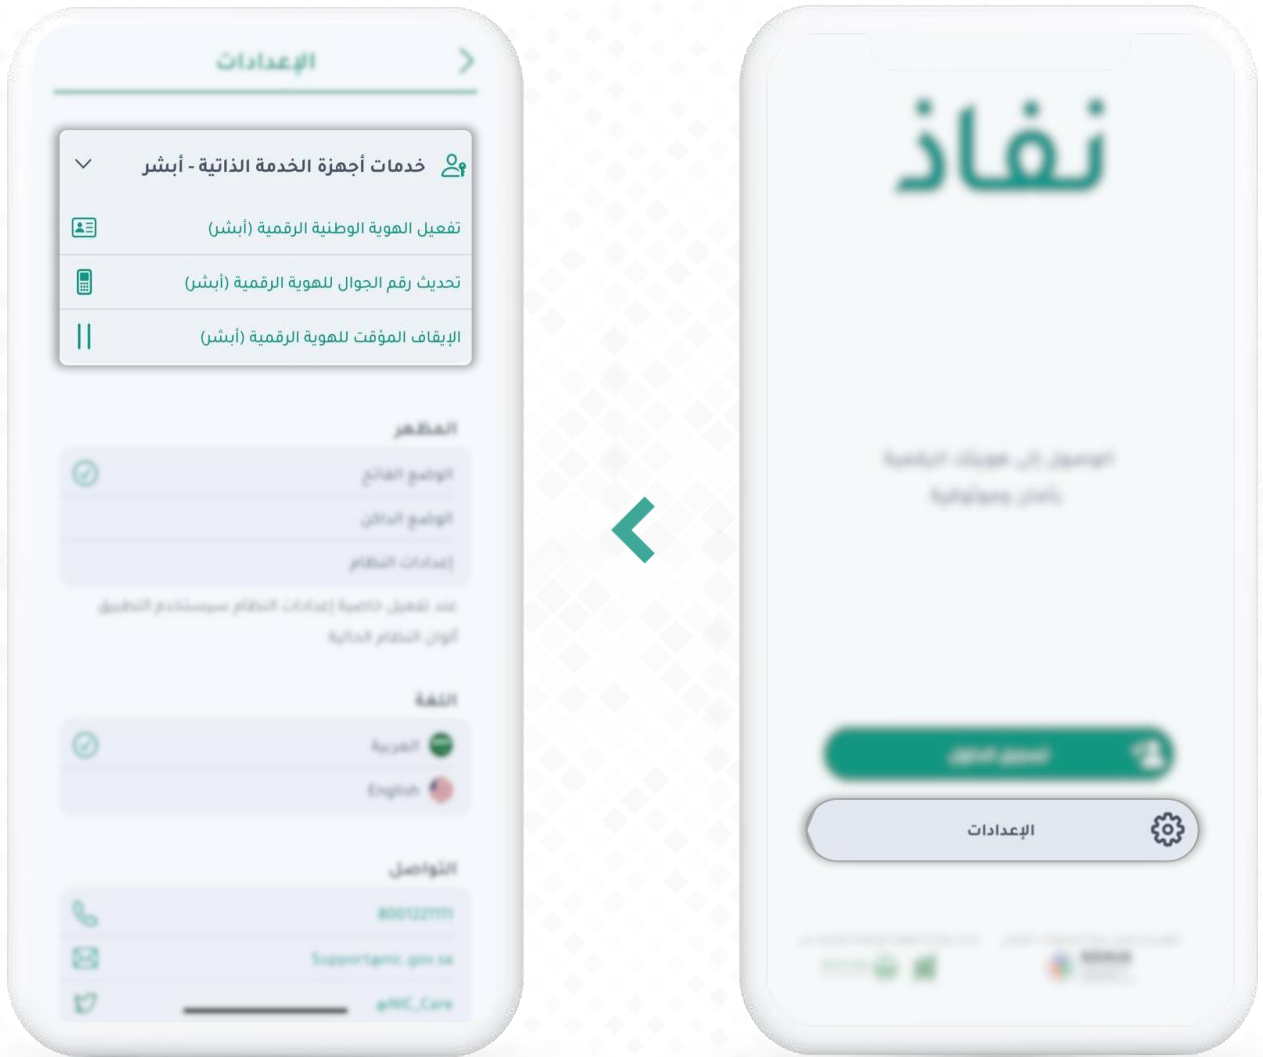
الإعدادات

خدمات أجهزة الخدمة الذاتية - أبشر

تفعيل الهوية الوطنية الرقمية (أبشر)

تحديث رقم الجوال للهوية الرقمية (أبشر)

الإيقاف المؤقت للهوية الرقمية (أبشر)

المظهر

الوضع الفاتح

الوضع الداكن

إعدادات النظام

عند تفعيل خاصية إعدادات النظام سيستخدم التطبيق ألوان النظام الحالية

اللغة

العربية

English

التواصل

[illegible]

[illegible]

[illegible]

نفاذ

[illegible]

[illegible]

الإعدادات